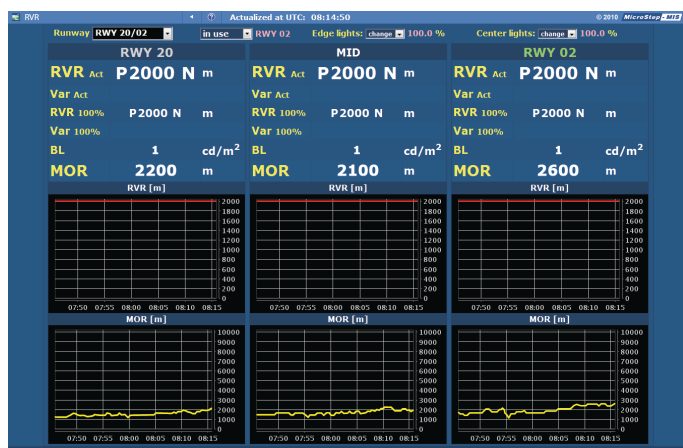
RVR

Actualized at UTC: 08:14:50

© 2010 MicroStep-MIS

Runway RWY 20/02 in use RWY 02 Edge lights: change 100.0 % Center lights: change 100.0 %

| RWY 20 | | | MID | | | RWY 02 | | |
|---|---|---|---|---|---|---|---|---|
| RVR Act | P2000 N | m | RVR Act | P2000 N | m | RVR Act | P2000 N | m |
| Var Act | | | Var Act | | | Var Act | | |
| RVR 100% | P2000 N | m | RVR 100% | P2000 N | m | RVR 100% | P2000 N | m |
| Var 100% | | | Var 100% | | | Var 100% | | |
| BL | 1 | cd/m$^2$ | BL | 1 | cd/m$^2$ | BL | 1 | cd/m$^2$ |
| MOR | 2200 | m | MOR | 2100 | m | MOR | 2600 | m |

RVR [m]
2000 1800 1600 1400 1200 1000 800 600 400 200 0
07:50 07:55 08:00 08:05 08:10 08:15

RVR [m]
2000 1800 1600 1400 1200 1000 800 600 400 200 0
07:50 07:55 08:00 08:05 08:10 08:15

RVR [m]
2000 1800 1600 1400 1200 1000 800 600 400 200 0
07:50 07:55 08:00 08:05 08:10 08:15

MOR [m]
10000 9000 8000 7000 6000 5000 4000 3000 2000 1000 0
07:50 07:55 08:00 08:05 08:10 08:15

MOR [m]
10000 9000 8000 7000 6000 5000 4000 3000 2000 1000 0
07:50 07:55 08:00 08:05 08:10 08:15

MOR [m]
10000 9000 8000 7000 6000 5000 4000 3000 2000 1000 0
07:50 07:55 08:00 08:05 08:10 08:15